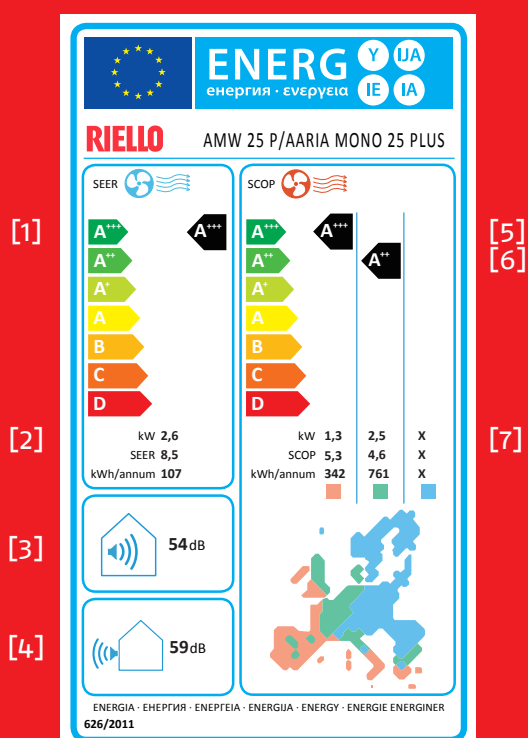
ENERG Y IJA IE IA
енергия · ενεργεια

RIELLO AMW 25 P/AARIA MONO 25 PLUS

[1]

SEER

$A^{+++}$
$A^{++}$
$A^{+}$
A
B
C
D

$A^{+++}$

[2]

kW 2,6
SEER 8,5
kWh/annum 107

[3]

54dB

[4]

59dB

[5]
[6]

SCOP

$A^{+++}$
$A^{++}$
$A^{+}$
A
B
C
D

$A^{+++}$

$A^{++}$

[7]

| | | | |
|---|---|---|---|
| kW | 1,3 | 2,5 | X |
| SCOP | 5,3 | 4,6 | X |
| kWh/annum | 342 | 761 | X |

ENERGIA · ЕНЕРГИЯ · ΕΝΕΡΓΕΙΑ · ENERGIJA · ENERGY · ENERGIE ENERGINER
626/2011